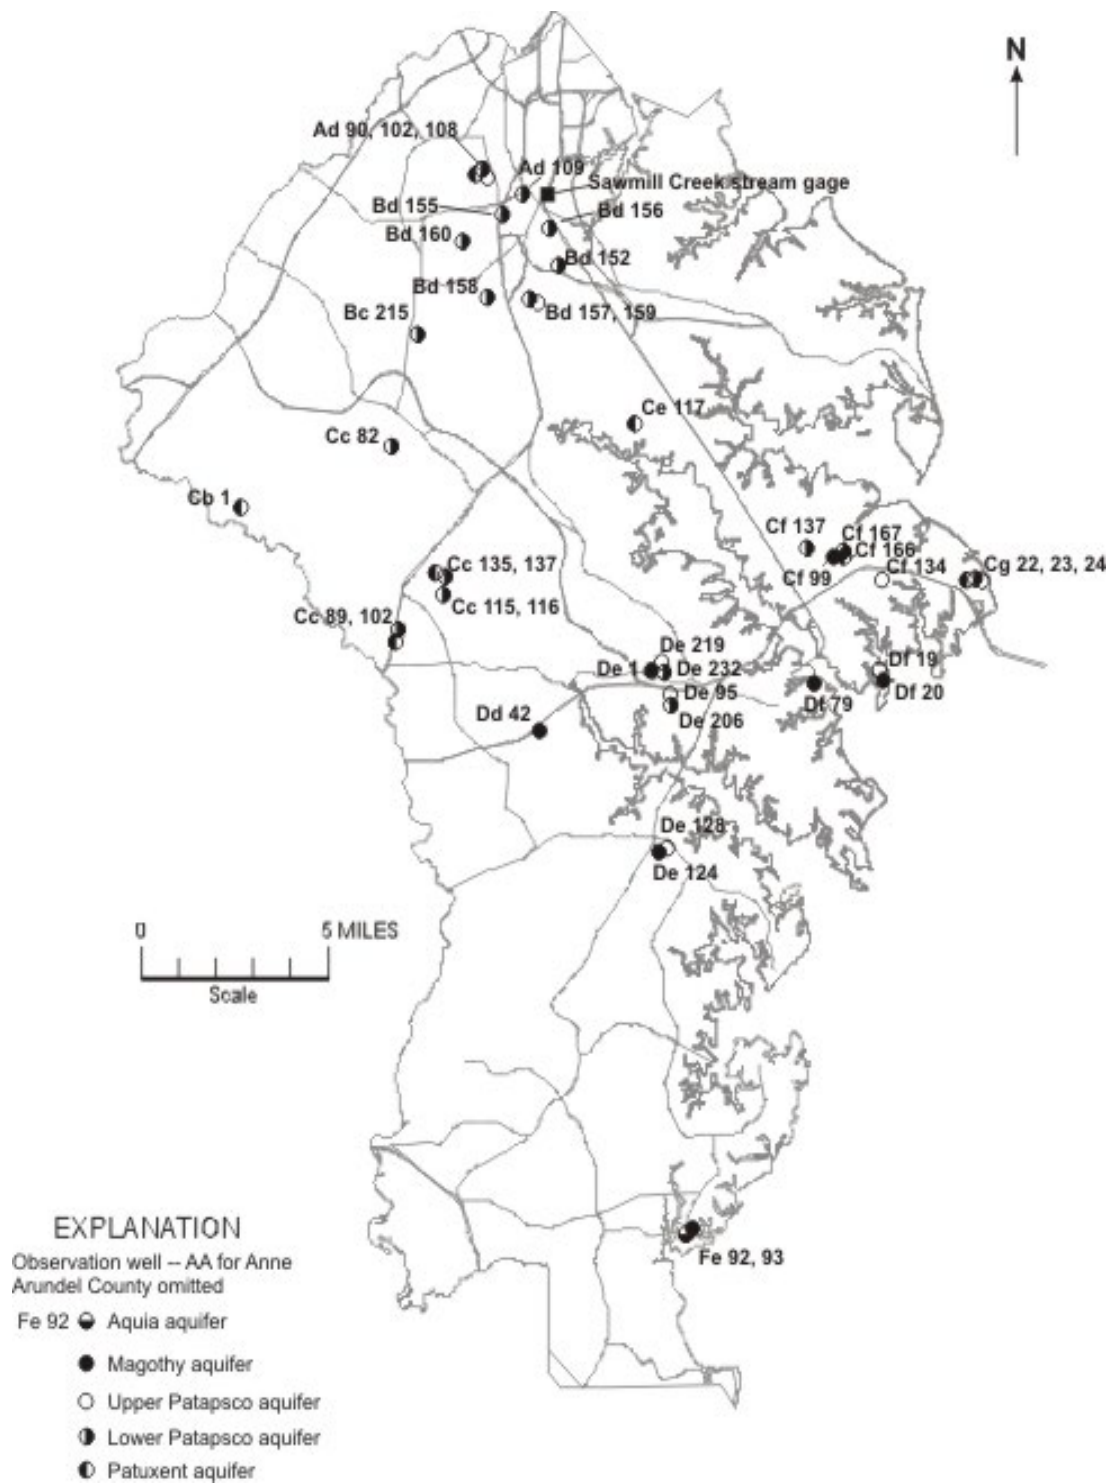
N

Ad 90, 102, 108
Ad 109
Sawmill Creek stream gage
Bd 155
Bd 156
Bd 160
Bd 152
Bd 158
Bd 157, 159
Bc 215
Ce 117
Cc 82
Cb 1
Cf 137
Cf 167
Cf 166
Cf 99
Cf 134
Cg 22, 23, 24
Cc 135, 137
Cc 115, 116
Cc 89, 102
De 219
De 1
De 232
De 95
De 206
Df 19
Df 20
Df 79
Dd 42
De 128
De 124

0 5 MILES
Scale

Fe 92, 93

EXPLANATION
Observation well -- AA for Anne Arundel County omitted
Fe 92 Aquia aquifer
Magothy aquifer
Upper Patapsco aquifer
Lower Patapsco aquifer
Patuxent aquifer